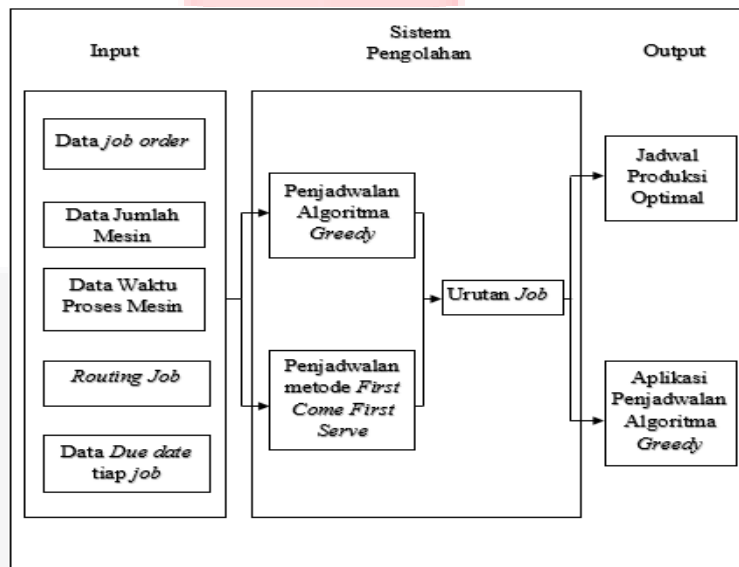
Input

Sistem Pengolahan

Output

Data *job order*

Data Jumlah Mesin

Data Waktu Proses Mesin

*Routing Job*

Data *Due date* tiap *job*

Penjadwalan Algoritma *Greedy*

Penjadwalan metode *First Come First Serve*

Urutan *Job*

Jadwal Produksi Optimal

Aplikasi Penjadwalan Algoritma *Greedy*